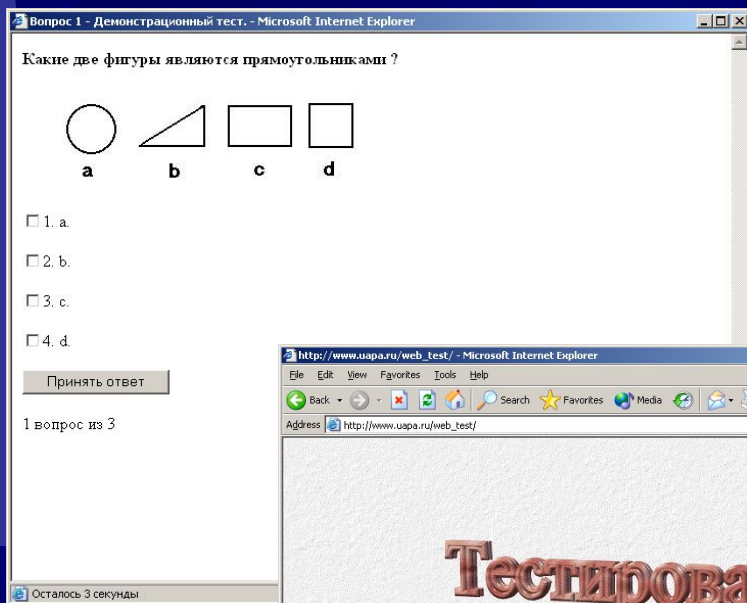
Вопрос 1 - Демонстрационный тест. - Microsoft Internet Explorer

Какие две фигуры являются прямоугольниками ?

a b c d

1. a.

2. b.

3. c.

4. d.

Принять ответ

1 вопрос из 3

Осталось 3 секунды

http://www.uapa.ru/web_test/ - Microsoft Internet Explorer

File Edit View Favorites Tools Help

Back Search Favorites Media

Address http://www.uapa.ru/web_test/

Тестирова